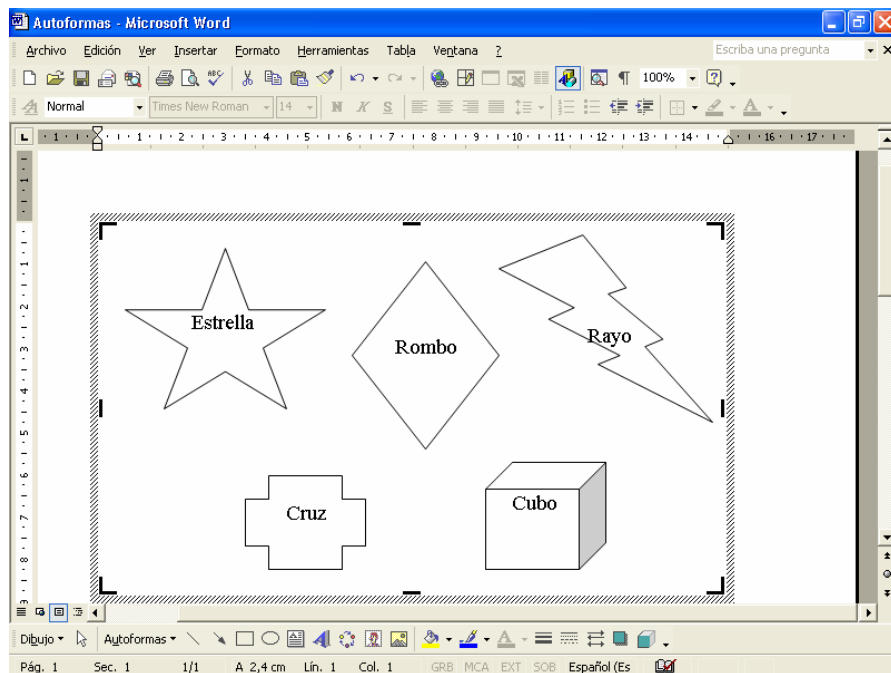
Autoformas - Microsoft Word

Archivo Edición Ver Insertar Formato Herramientas Tabla Ventana ?

Escriba una pregunta

100%

Normal Times New Roman 14

N K S

1 2 3 4 5 6 7 8 9 10 11 12 13 14 16 17

Estrella

Rombo

Rayo

Cruz

Cubo

Dibujo Autoformas

Pág. 1 Sec. 1 1/1 A 2,4 cm Lín. 1 Col. 1 GRB MCA EXT SOB Español (Es